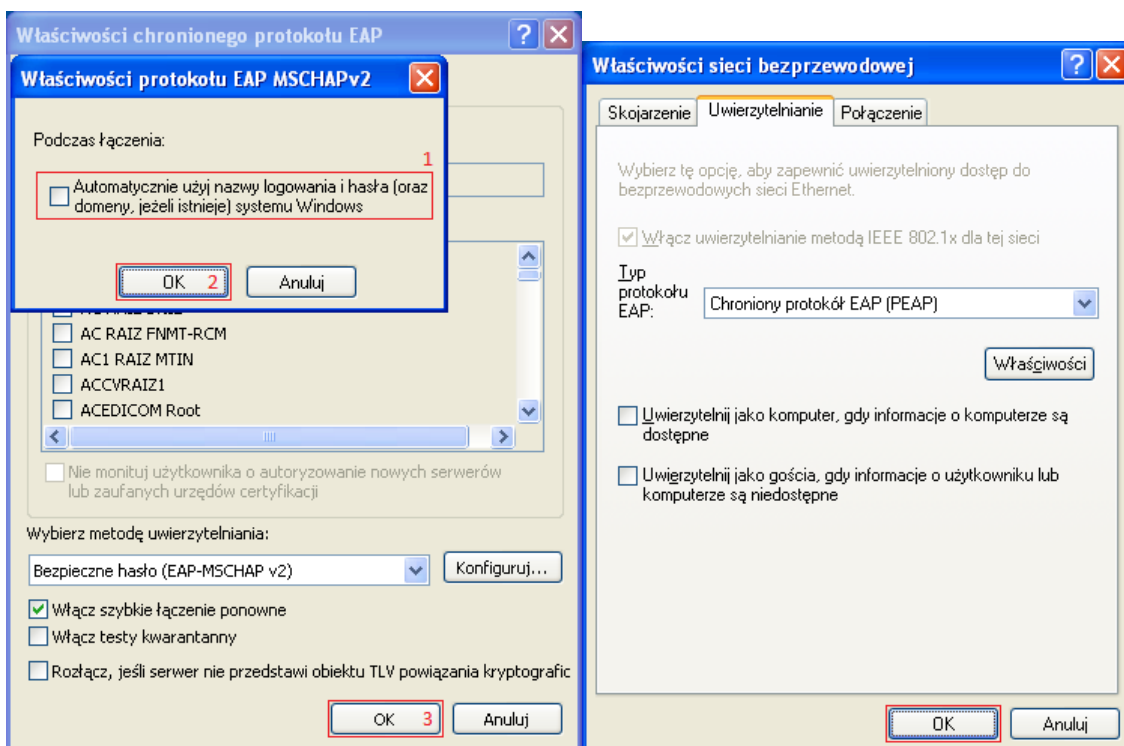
Właściwości chronionego protokołu EAP

Właściwości protokołu EAP MSCHAPv2

Podczas łączenia:

1

Automatycznie użyj nazwy logowania i hasła (oraz domeny, jeżeli istnieje) systemu Windows

OK 2

Anuluj

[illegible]

AC RAIZ FNMT-RCM

AC1 RAIZ MTIN

ACCVRAIZ1

ACEDICOM Root

Nie monituj użytkownika o autoryzowanie nowych serwerów lub zaufanych urzędów certyfikacji

Wybierz metodę uwierzytelniania:

Bezpieczne hasło (EAP-MSCHAP v2)

Konfiguruj...

Włącz szybkie łączenie ponowne

Włącz testy kwarantanny

Rozłącz, jeśli serwer nie przedstawi obiektu TLV powiązania kryptografic

OK 3

Anuluj

Właściwości sieci bezprzewodowej

Skojarzenie | Uwierzytelnianie | Połączenie

Wybierz tę opcję, aby zapewnić uwierzytelniony dostęp do bezprzewodowych sieci Ethernet.

Włącz uwierzytelnianie metodą IEEE 802.1x dla tej sieci

Typ protokołu EAP:

Chroniony protokół EAP (PEAP)

Właściwości

Uwierzytelnij jako komputer, gdy informacje o komputerze są dostępne

Uwierzytelnij jako gościa, gdy informacje o użytkowniku lub komputerze są niedostępne

OK

Anuluj